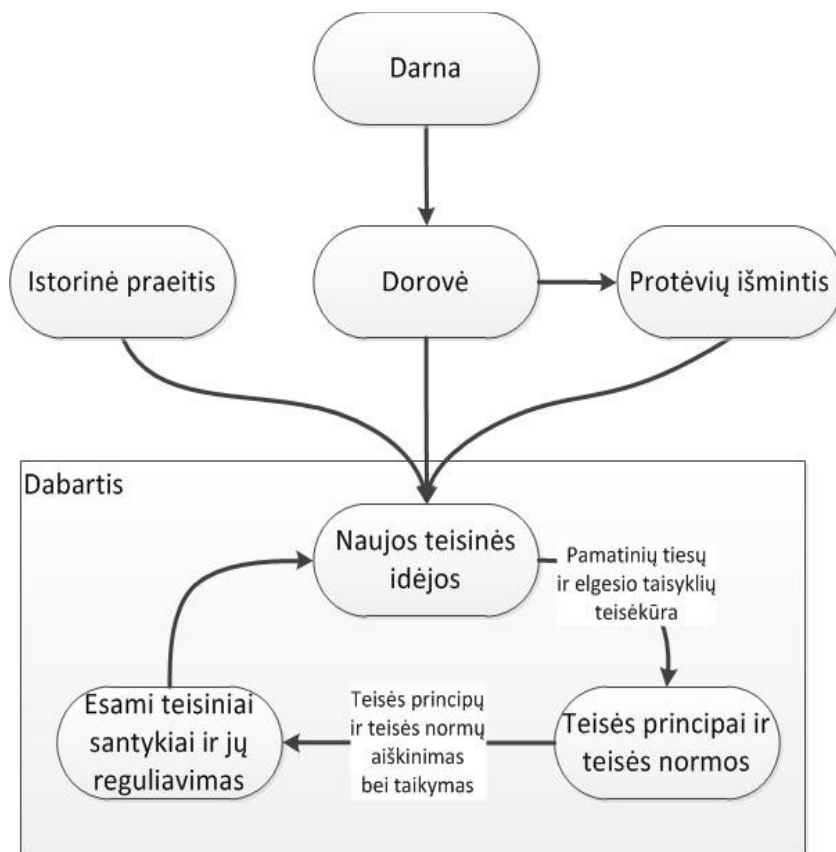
Darna

Istorinė praeitis

Dorovė

Protėvių išmintis

Dabartis

Naujos teisinės idėjos

Pamatinių tiesų ir elgesio taisyklių teisėkūra

Esami teisiniai santykiai ir jų reguliavimas

Teisės principų ir teisės normų aiškinimas bei taikymas

Teisės principai ir teisės normos